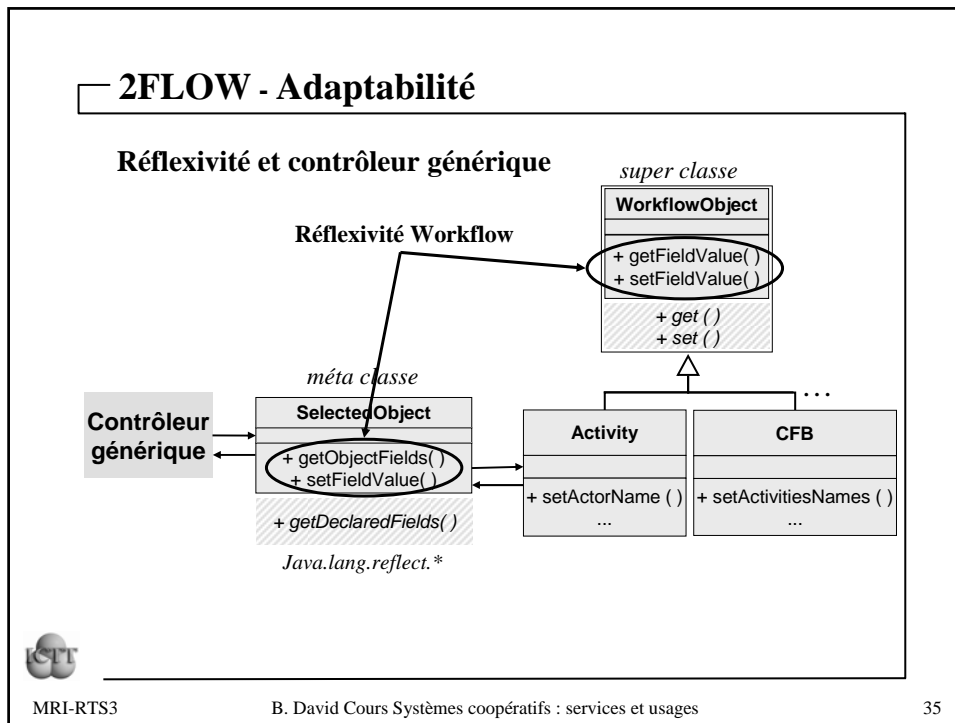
2FLOW - Adaptabilité

Réflexivité et contrôleur générique

super classe

WorkflowObject

+ getFieldValue( )
+ setFieldValue( )

+ get ( )
+ set ( )

Réflexivité Workflow

méta classe

SelectedObject

+ getObjectFields( )
+ setFieldValue( )

+ getDeclaredFields( )

Java.lang.reflect.*

Contrôleur générique

Activity

+ setActorName ( )
...

CFB

+ setActivitiesNames ( )
...

...

MRI-RTS3

B. David Cours Systèmes coopératifs : services et usages

35